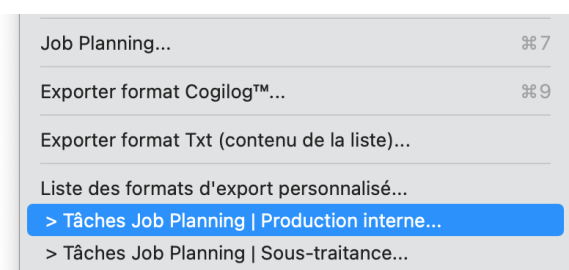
Job Planning... ⌘7

Exporter format Cogilog™... ⌘9

Exporter format Txt (contenu de la liste)...

Liste des formats d'export personnalisé...

> Tâches Job Planning | Production interne...

> Tâches Job Planning | Sous-traitance...